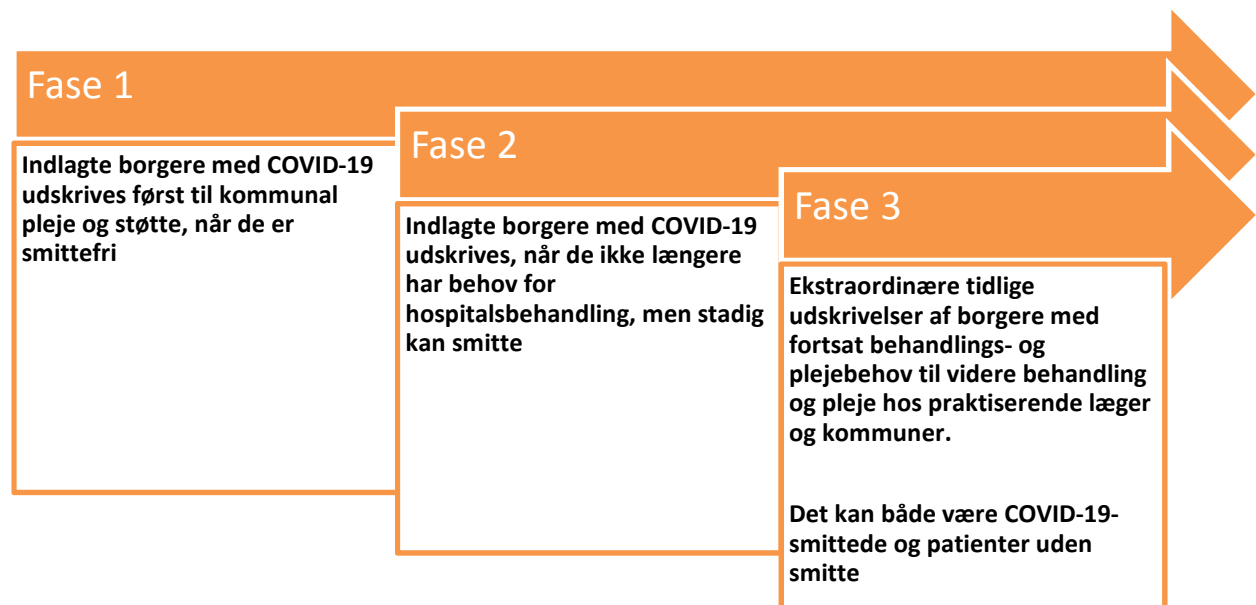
Fase 1

Indlagte borgere med COVID-19 udskrives først til kommunal pleje og støtte, når de er smittefri

Fase 2

Indlagte borgere med COVID-19 udskrives, når de ikke længere har behov for hospitalsbehandling, men stadig kan smitte

Fase 3

Ekstraordinære tidlige udskrivelser af borgere med fortsat behandlings- og plejebehov til videre behandling og pleje hos praktiserende læger og kommuner.

Det kan både være COVID-19-smittede og patienter uden smitte